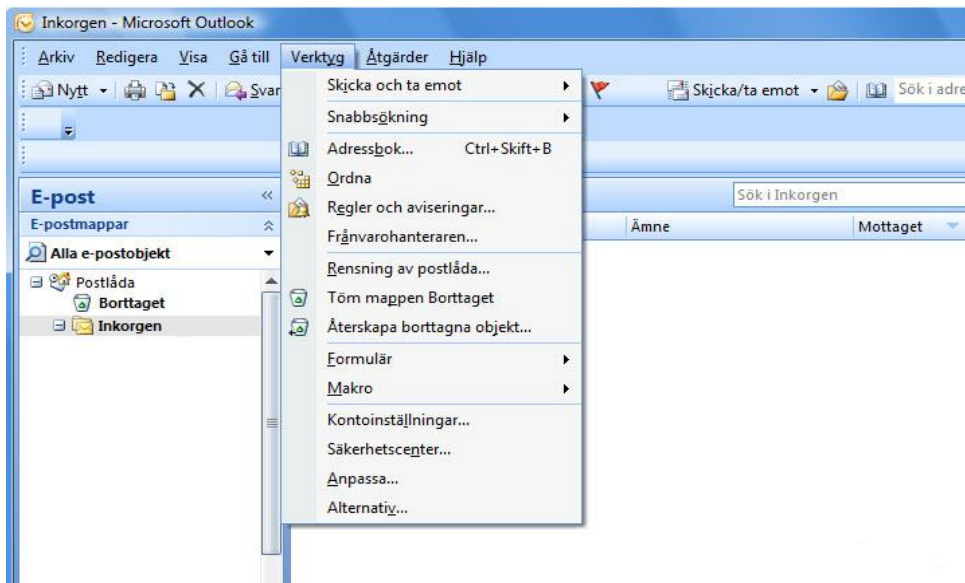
Inkorgen - Microsoft Outlook

Arkiv Redigera Visa Gå till Verktyg Åtgärder Hjälp

Nytt Svar

Skicka och ta emot
Snabbsökning
Adressbok... Ctrl+Skift+B
Ordna
Regler och aviseringar...
Frånvarohanteraren...
Rensning av postlåda...
Töm mappen Borttaget
Återskapa borttagna objekt...
Formulär
Makro
Kontoinställningar...
Säkerhetscenter...
Anpassa...
Alternativ...

Skicka/ta emot Sök i adre

E-post
E-postmappar
Alla e-postobjekt
Postlåda
Borttaget
Inkorgen

Sök i Inkorgen
Ämne
Mottaget